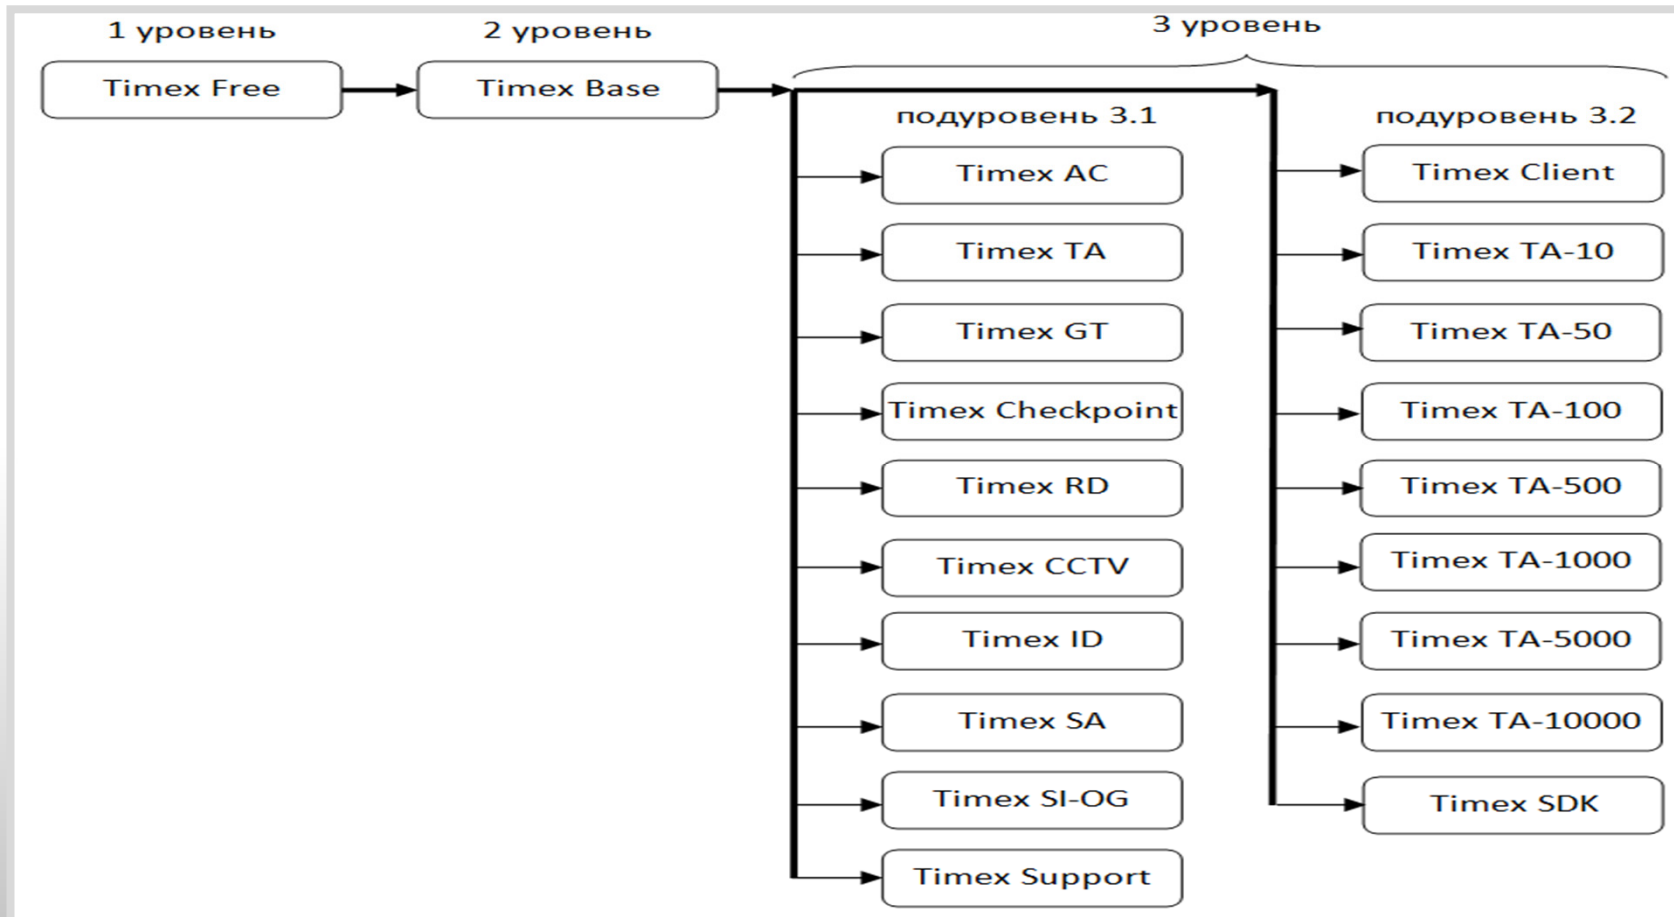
1 уровень

Timex Free

2 уровень

Timex Base

3 уровень

подуровень 3.1

Timex AC

Timex TA

Timex GT

Timex Checkpoint

Timex RD

Timex CCTV

Timex ID

Timex SA

Timex SI-OG

Timex Support

подуровень 3.2

Timex Client

Timex TA-10

Timex TA-50

Timex TA-100

Timex TA-500

Timex TA-1000

Timex TA-5000

Timex TA-10000

Timex SDK